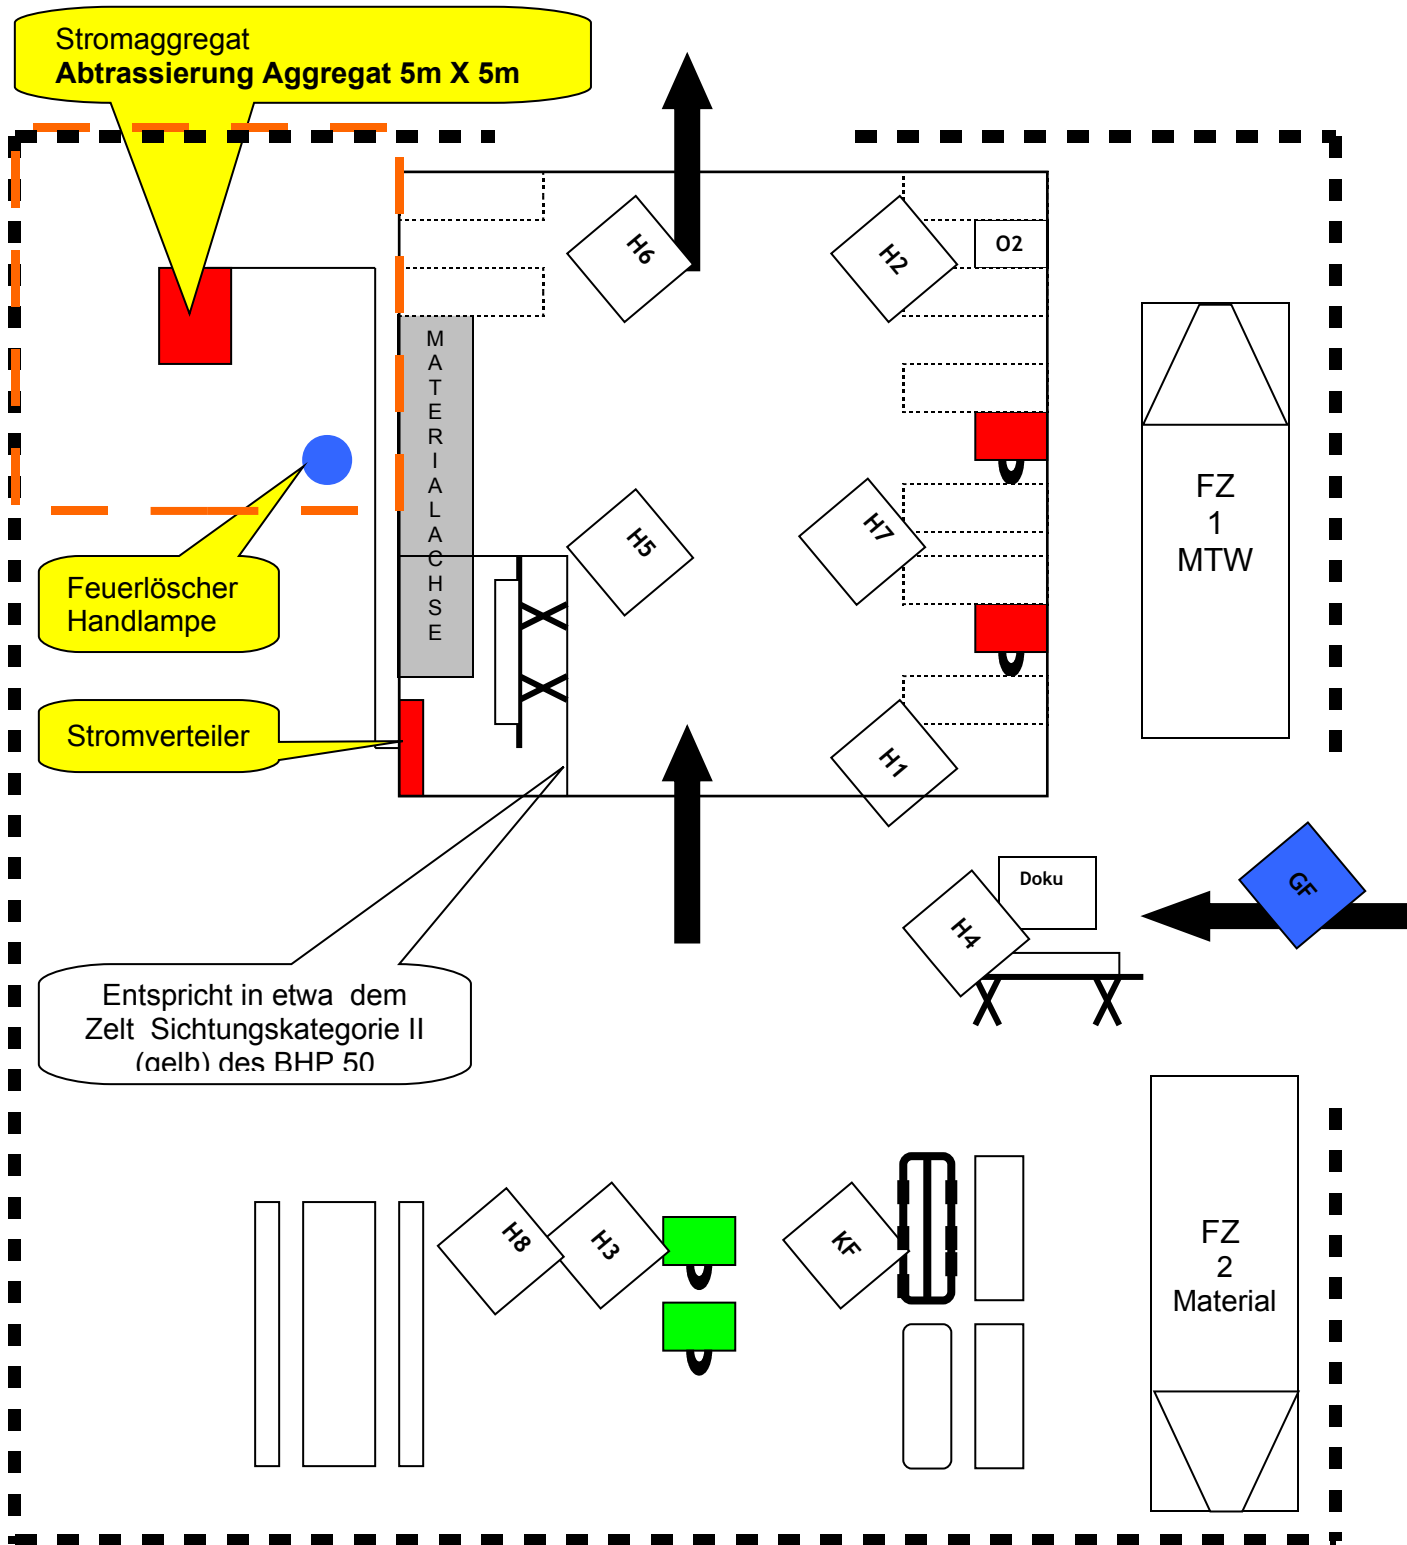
Stromaggregat
**Abtrassierung Aggregat 5m X 5m**

H6

H2

O2

MATERIALACHSE

FZ
1
MTW

H5

H7

Feuerlöscher
Handlampe

Stromverteiler

H1

Doku

H4

GF

Entspricht in etwa dem Zelt Sichtungskategorie II (gelb) des BHP 50

H8

H3

KF

FZ
2
Material